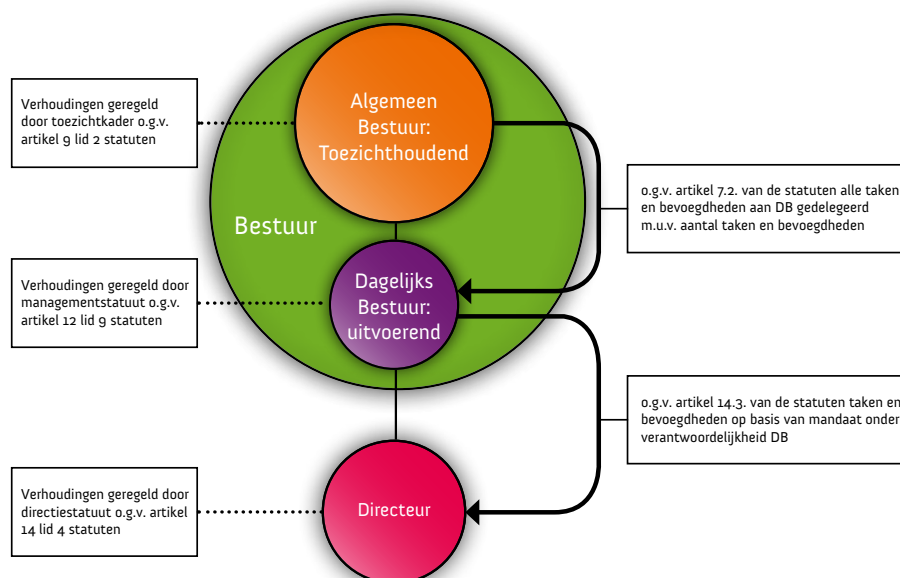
Verhoudingen geregeld door toezichtkader o.g.v. artikel 9 lid 2 statuten

Algemeen Bestuur: Toezichthoudend

o.g.v. artikel 7.2. van de statuten alle taken en bevoegdheden aan DB gedelegeerd m.u.v. aantal taken en bevoegdheden

Bestuur

Verhoudingen geregeld door managementstatuut o.g.v. artikel 12 lid 9 statuten

Dagelijks Bestuur: uitvoerend

o.g.v. artikel 14.3. van de statuten taken en bevoegdheden op basis van mandaat onder verantwoordelijkheid DB

Verhoudingen geregeld door directiestatuut o.g.v. artikel 14 lid 4 statuten

Directeur